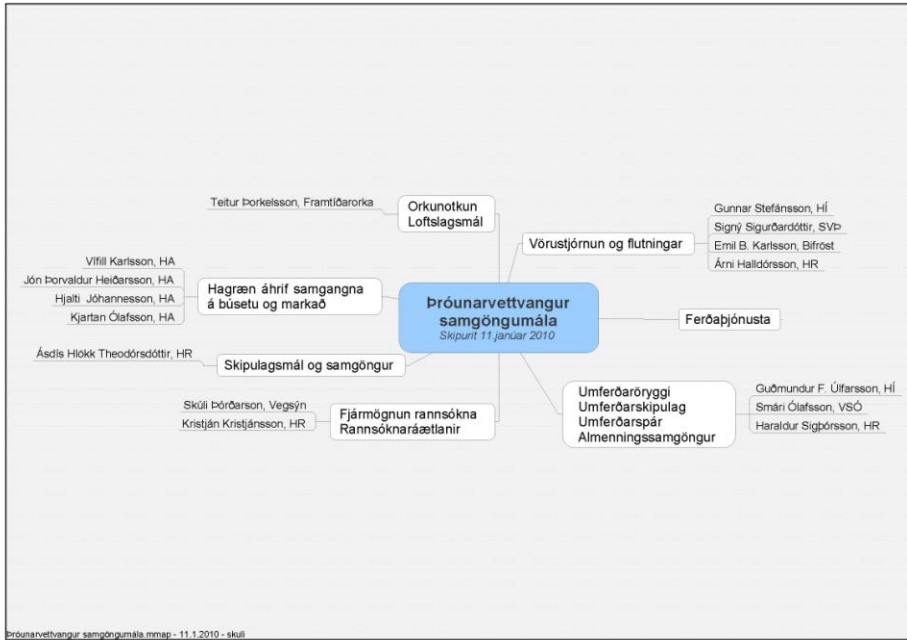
Þróunarvettvangur samgöngumála
Skipurit 11 janúar 2010

Orkunotkun
Loftslagsmál

Teitur Þorkelsson, Framtíðarorka

Vörustjórnun og flutningar

Gunnar Stefánsson, HÍ
Signý Sigurðardóttir, SVÞ
Emil B. Karlsson, Bifröst
Árni Halldórsson, HR

Hagræn áhrif samgangna á búsetu og markað

Vífill Karlsson, HA
Jón Þorvaldur Heiðarsson, HA
Hjalti Jóhannesson, HA
Kjartan Ólafsson, HA

Ferðaþjónusta

Skipulagsmál og samgöngur

Ásdís Hlökk Theodórsdóttir, HR

Fjármögnun rannsókna
Rannsóknaráætlanir

Skúli Þórðarson, Vegsýn
Kristján Kristjánsson, HR

Umferðaröryggi
Umferðarskipulag
Umferðarspár
Almenningssamgöngur

Guðmundur F. Úlfarsson, HÍ
Smári Ólafsson, VSÓ
Haraldur Sigþórsson, HR

Þróunarvettvangur samgöngumála.mmap - 11.1.2010 - skuli